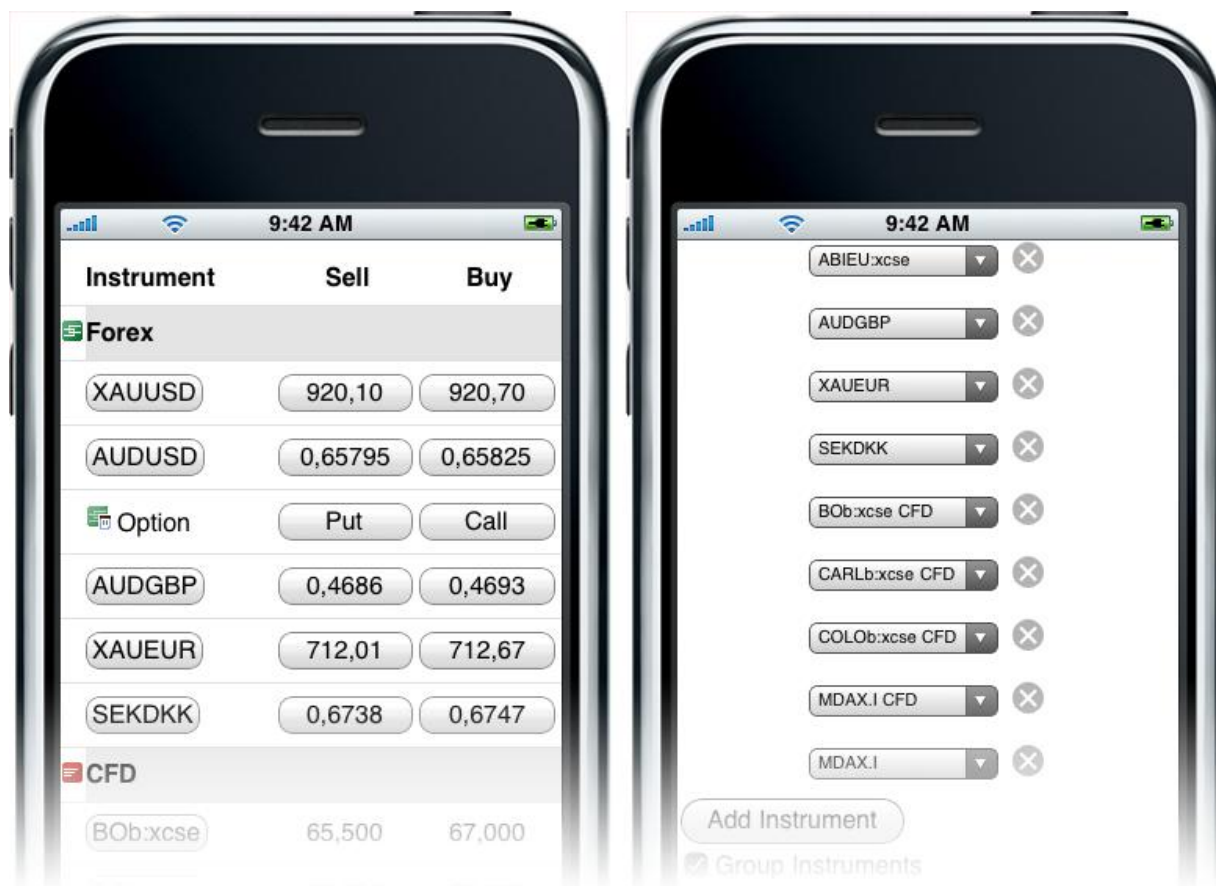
9:42 AM

| Instrument | Sell | Buy |
|---|---|---|
| Forex | | |
| XAUUSD | 920,10 | 920,70 |
| AUDUSD | 0,65795 | 0,65825 |
| Option | Put | Call |
| AUDGBP | 0,4686 | 0,4693 |
| XAUEUR | 712,01 | 712,67 |
| SEKDKK | 0,6738 | 0,6747 |
| CFD | | |
| BOb:xcse | 65,500 | 67,000 |

9:42 AM

ABIEU:xcse

AUDGBP

XAUEUR

SEKDKK

BOb:xcse CFD

CARLb:xcse CFD

COLOb:xcse CFD

MDAX.I CFD

MDAX.I

Add Instrument

Group Instruments